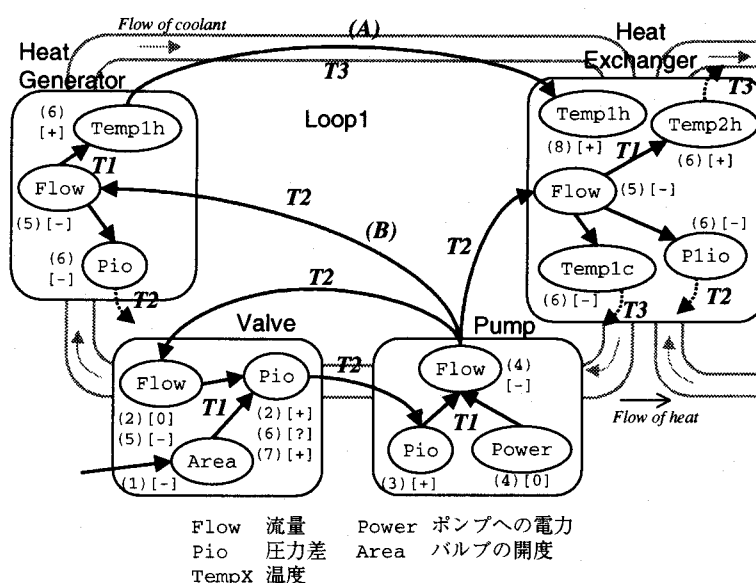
Flow of coolant

(A)

T3

Heat Generator

(6) [+] Temp1h

T1

Flow

(5) [-]

(6) [-] Pio

T2

Loop1

T2

(B)

T2

T2

Heat Exchanger

T3

Temp1h

(8) [+]

T1

Temp2h

(6) [+]

Flow (5) [-]

(6) [-]

P1io

T2

Temp1c

(6) [-]

T3

Valve

Flow

Pio

T1

(2) [+]
(6) [?]
(7) [+]

(2) [0]
(5) [-]

Area

(1) [-]

T2

Pump

Flow (4) [-]

T1

Pio

Power

(3) [+]

(4) [0]

Flow of heat

Flow 流量 Power ポンプへの電力
Pio 圧力差 Area バルブの開度
TempX 温度